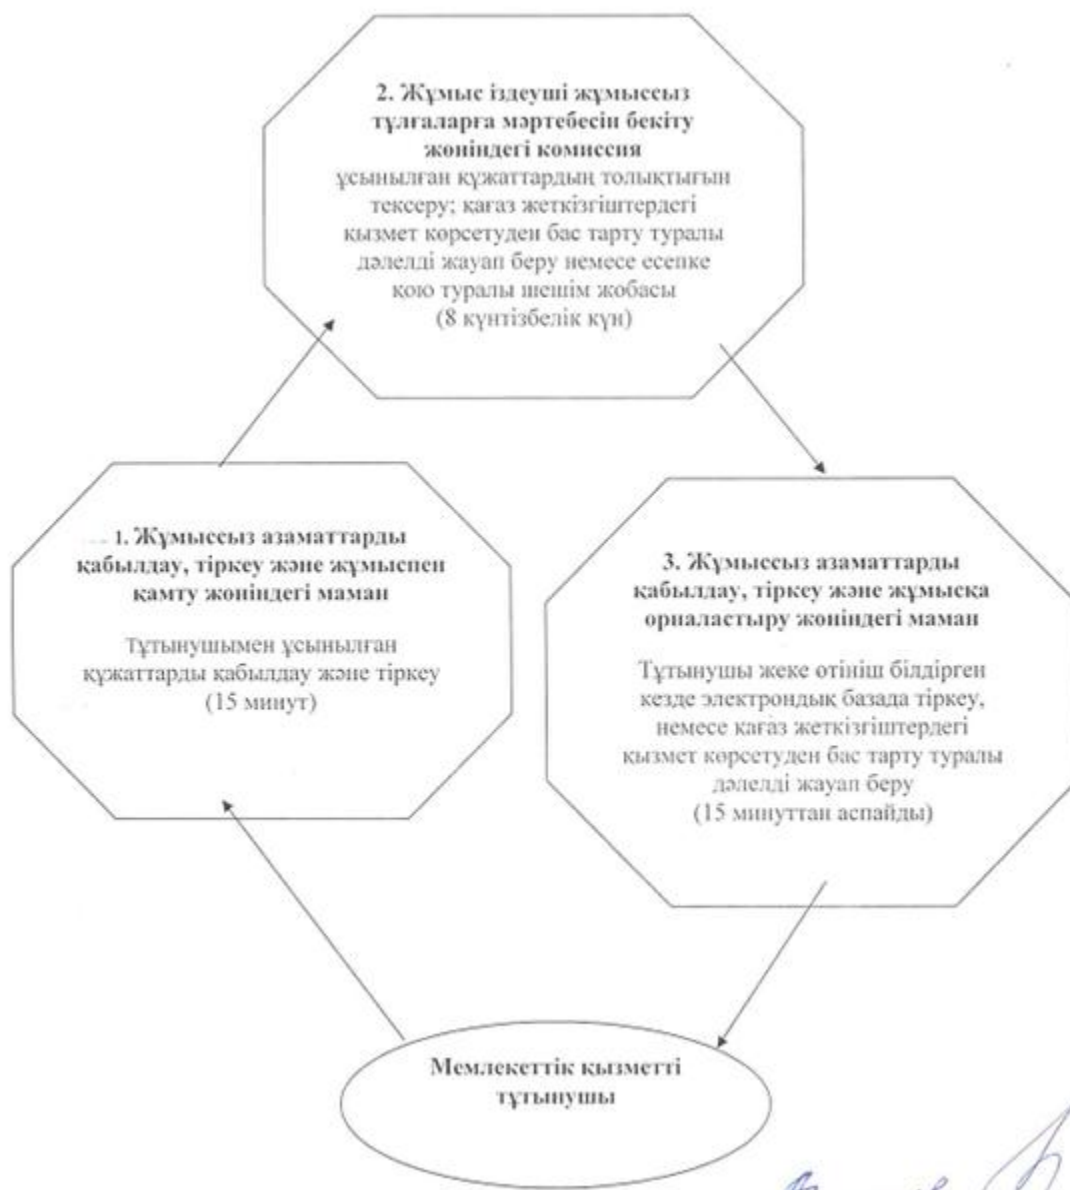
2. Жұмыс іздеуші жұмыссыз тұлғаларға мәртебесін бекіту жөніндегі комиссия
ұсынылған құжаттардың толықтығын тексеру; қағаз жеткізгіштердегі қызмет көрсетуден бас тарту туралы дәлелді жауап беру немесе есепке қою туралы шешім жобасы
(8 күнтізбелік күн)

1. Жұмыссыз азаматтарды қабылдау, тіркеу және жұмыспен қамту жөніндегі маман

Тұтынушымен ұсынылған құжаттарды қабылдау және тіркеу
(15 минут)

3. Жұмыссыз азаматтарды қабылдау, тіркеу және жұмысқа орналастыру жөніндегі маман

Тұтынушы жеке өтініш білдірген кезде электрондық базада тіркеу, немесе қағаз жеткізгіштердегі қызмет көрсетуден бас тарту туралы дәлелді жауап беру
(15 минуттан аспайды)

Мемлекеттік қызметті тұтынушы